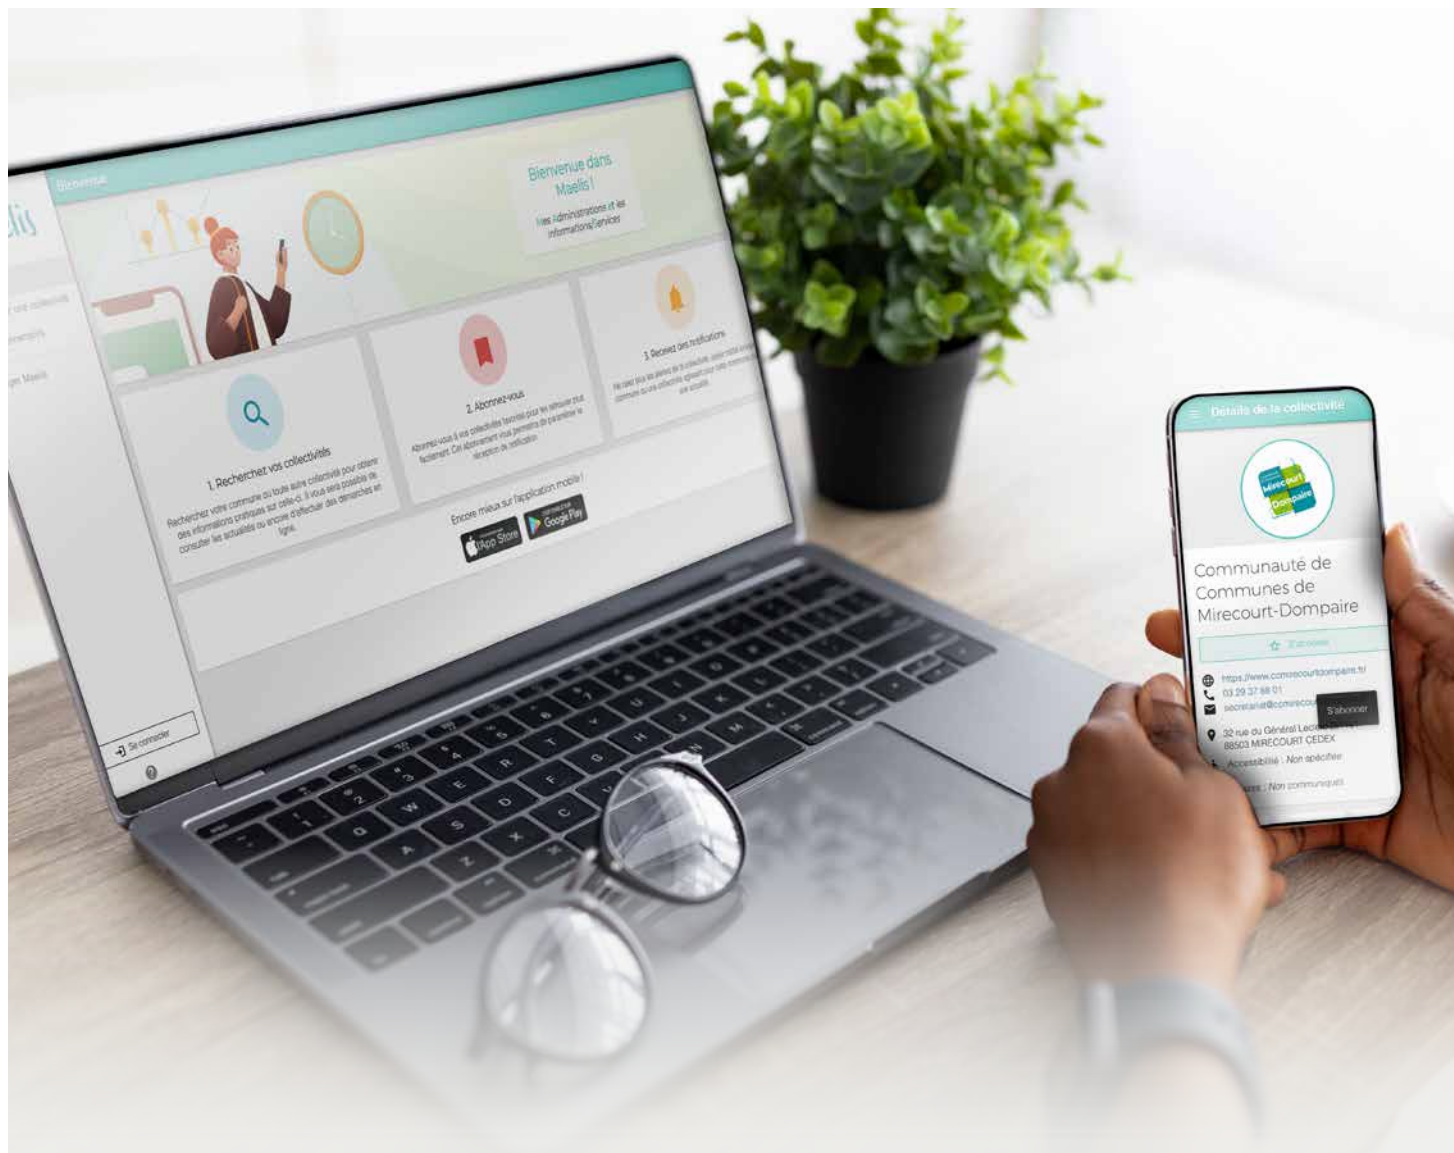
Bienvenue

lis

Bienvenue dans Maelis !

Vos Administrations et les informations Services

1. Recherchez vos collectivités

Rechercher votre commune ou toute autre collectivité pour obtenir des informations pratiques sur celle-ci. Il vous sera possible de consulter les actualités ou encore d'effectuer des démarches en ligne.

2. Abonnez-vous

Abonnez-vous à vos collectivités favorites pour les retrouver plus facilement. Cet abonnement vous permettra de paramétrer la réception de notification.

3. Recevez des notifications

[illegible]

Encore mieux sur l'application mobile !

App Store

Google Play

Se connecter

Détails de la collectivité

Mirecourt Dompaire

Communauté de Communes de Mirecourt-Dompaire

S'abonner

https://www.ccmirecourtdompaire.fr/

03 29 37 88 01

secretariat@ccmirecou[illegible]

S'abonner

32 rue du Général Lecl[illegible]
88503 MIRECOURT CEDEX

Accessibilité : Non spécifiée

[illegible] : Non communiqué